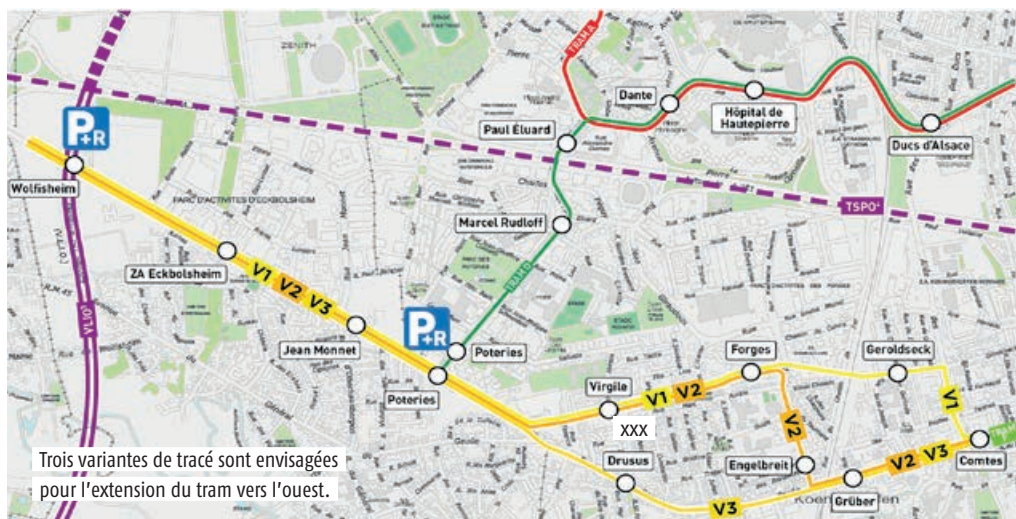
ZENITH

TRAM A

Dante

Hôpital de Hautepierre

Ducs d'Alsace

Paul Éluard

P+R

Wolfisheim

PARC D'ACTIVITÉS D'ECKBOLSHEIM

TSPO

Marcel Rudloff

TRAM D

ZA Eckbolsheim

V1 V2 V3

VLIO

Jean Monnet

P+R

Poteries

Poteries

Forges

Geroldseck

Virgile

V1 V2

V1

XXX

V2

Engelbreit

V2 V3

Comtes

Drusus

Grüber

V3

Trois variantes de tracé sont envisagées pour l'extension du tram vers l'ouest.